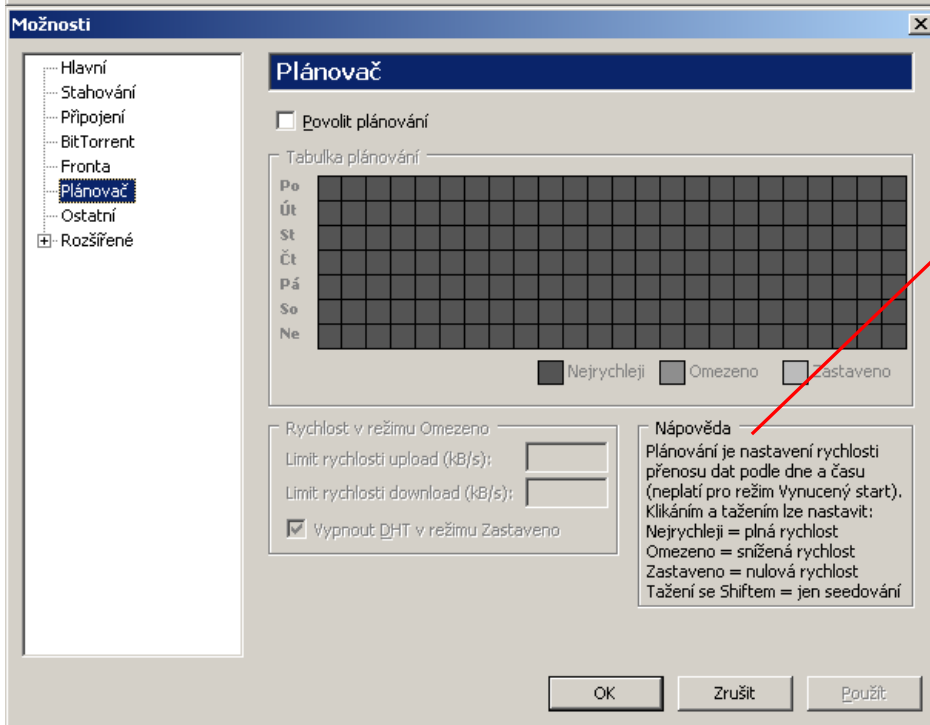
Možnosti

Hlavní
Stahování
Připojení
BitTorrent
Fronta
Plánovač
Ostatní
Rozšířené

Plánovač

Povolit plánování

Tabulka plánování
Po
Út
St
Čt
Pá
So
Ne

Nejrychleji
Omezeno
Zastaveno

Rychlost v režimu Omezeno
Limit rychlosti upload (kB/s):
Limit rychlosti download (kB/s):
Vypnout DHT v režimu Zastaveno

Nápověda
Plánování je nastavení rychlosti přenosu dat podle dne a času (neplatí pro režim Vynucený start). Klikáním a tažením lze nastavit:
Nejrychleji = plná rychlost
Omezeno = snížená rychlost
Zastaveno = nulová rychlost
Tažení se Shiftem = jen seedování

OK
Zrušit
Použít